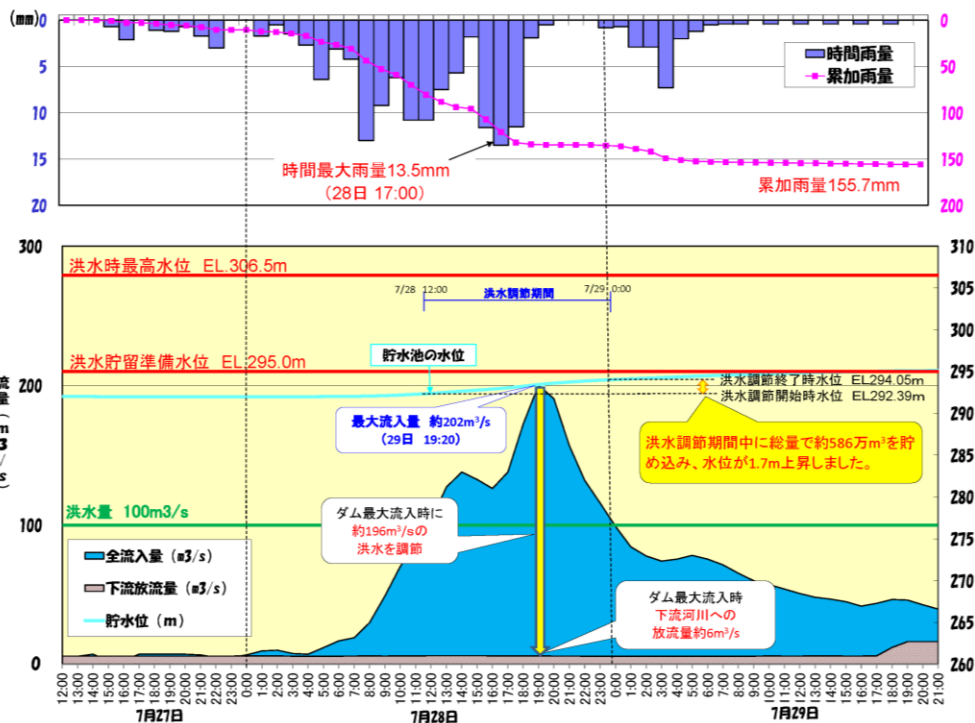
(mm) 0
5
10
15
20

0
50
100
150
200

時間雨量
累加雨量

時間最大雨量13.5mm
（28日 17:00）

累加雨量155.7mm

300
200
100
0

310
305
300
295
290
285
280
275
270
265
260

洪水時最高水位 EL.306.5m

7/28 12:00
洪水調節期間
7/29 0:00

洪水貯留準備水位 EL.295.0m

貯水池の水位

洪水調節終了時水位 EL294.05m
洪水調節開始時水位 EL292.39m

流量（m3/s）

最大流入量 約202m³/s
（29日 19:20）

洪水調節期間中に総量で約586万m³を貯め込み、水位が1.7m上昇しました。

洪水量 100m3/s

ダム最大流入時に
約196m³/sの
洪水を調節

全流入量（m3/s）
下流放流量（m3/s）
貯水位（m）

ダム最大流入時
下流河川への
放流量約6m³/s

12:00 13:00 14:00 15:00 16:00 17:00 18:00 19:00 20:00 21:00 22:00 23:00 0:00 1:00 2:00 3:00 4:00 5:00 6:00 7:00 8:00 9:00 10:00 11:00 12:00 13:00 14:00 15:00 16:00 17:00 18:00 19:00 20:00 21:00 22:00 23:00 0:00 1:00 2:00 3:00 4:00 5:00 6:00 7:00 8:00 9:00 10:00 11:00 12:00 13:00 14:00 15:00 16:00 17:00 18:00 19:00 20:00 21:00

7月27日
7月28日
7月29日